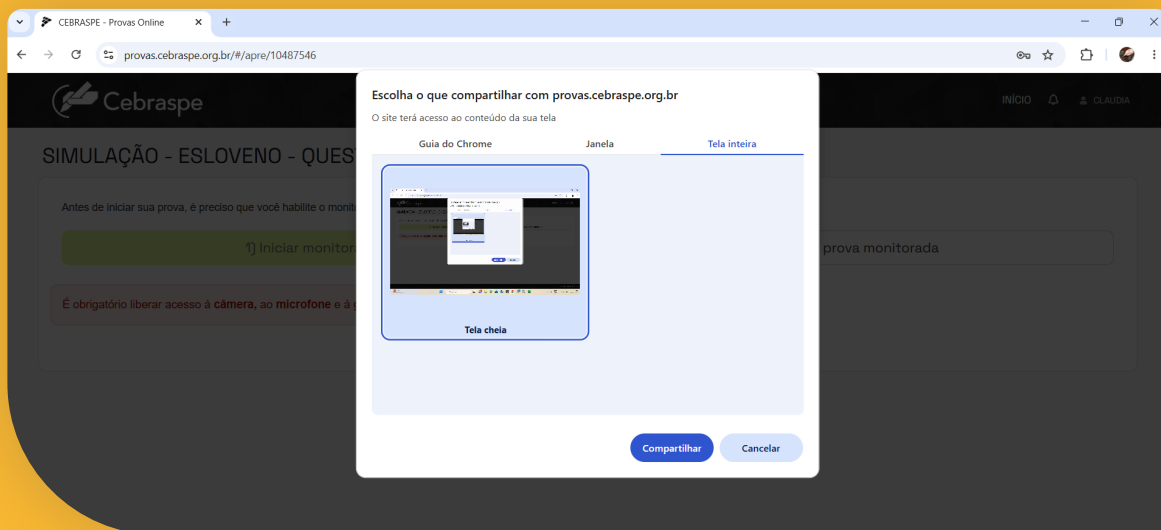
CEBRASPE - Provas Online

provas.cebraspe.org.br/#/apre/10487546

Cebraspe

INÍCIO

CLAUDIA

SIMULAÇÃO - ESLOVENO - QUES

Antes de iniciar sua prova, é preciso que você habilite o moni

1] Iniciar monitor

prova monitorada

É obrigatório liberar acesso à câmera, ao microfone e à

Escolha o que compartilhar com provas.cebraspe.org.br

O site terá acesso ao conteúdo da sua tela

Guia do Chrome

Janela

Tela inteira

Tela cheia

Compartilhar

Cancelar